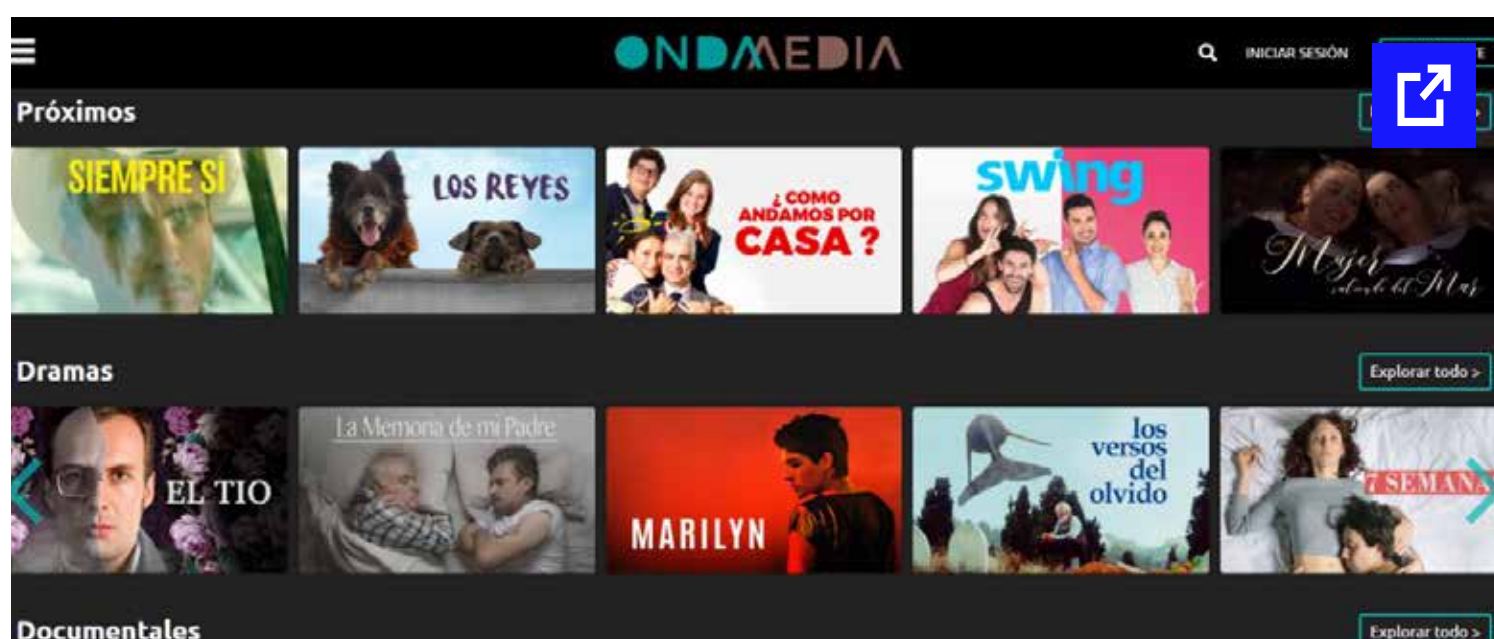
ONDAMEDIA

INICIAR SESIÓN

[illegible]

Próximos

SIEMPRE SI

LOS REYES

¿COMO ANDAMOS POR CASA?

swing

Mujer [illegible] del Mar

Dramas

Explorar todo >

EL TIO

La Memoria de mi Padre

MARILYN

los versos del olvido

7 SEMANA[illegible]

Documentales

Explorar todo >